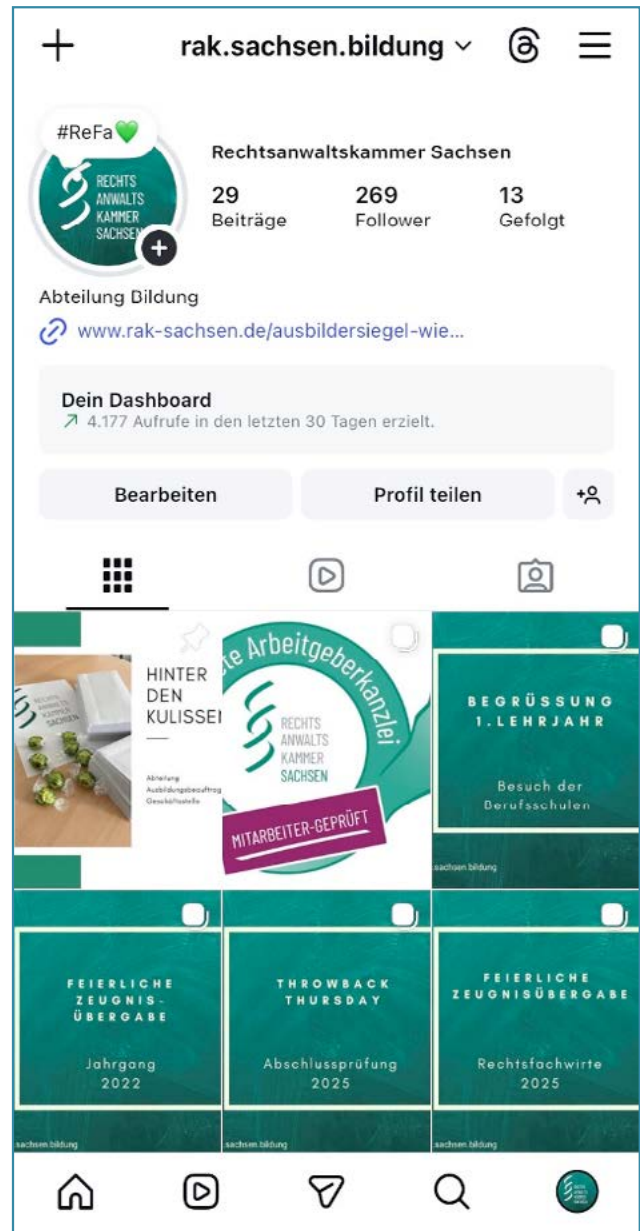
+ rak.sachsen.bildung ˅

#ReFa💚

RECHTS ANWALTS KAMMER SACHSEN

Rechtsanwaltskammer Sachsen

29 Beiträge

269 Follower

13 Gefolgt

Abteilung Bildung

www.rak-sachsen.de/ausbildersiegel-wie...

Dein Dashboard

4.177 Aufrufe in den letzten 30 Tagen erzielt.

Bearbeiten

Profil teilen

RECHTS ANWALTS KAMMER SACHSEN

HINTER DEN KULISSE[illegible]

Abteilung Ausbildungsbeauftrag Geschäftsstelle

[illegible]te Arbeitgeberkanzlei

RECHTS ANWALTS KAMMER SACHSEN

MITARBEITER-GEPRÜFT

BEGRÜSSUNG 1. LEHRJAHR

Besuch der Berufsschulen

sachsen.bildung

FEIERLICHE ZEUGNIS-ÜBERGABE

Jahrgang 2022

sachsen.bildung

THROWBACK THURSDAY

Abschlussprüfung 2025

sachsen.bildung

FEIERLICHE ZEUGNISÜBERGABE

Rechtsfachwirte 2025